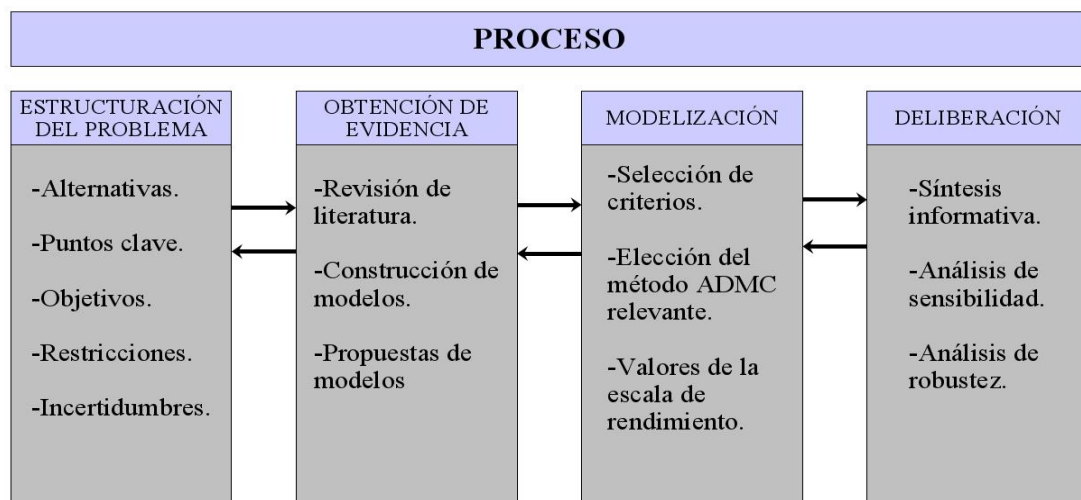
PROCESO

ESTRUCTURACIÓN DEL PROBLEMA

-Alternativas.

-Puntos clave.

-Objetivos.

-Restricciones.

-Incertidumbres.

OBTENCIÓN DE EVIDENCIA

-Revisión de literatura.

-Construcción de modelos.

-Propuestas de modelos

MODELIZACIÓN

-Selección de criterios.

-Elección del método ADMC relevante.

-Valores de la escala de rendimiento.

DELIBERACIÓN

-Síntesis informativa.

-Análisis de sensibilidad.

-Análisis de robustez.